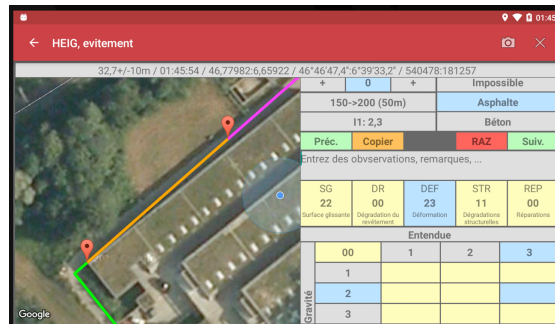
01:45

HEIG, evitement

32,7+/-10m / 01:45:54 / 46,77982:6,65922 / 46°46'47,4":6°39'33,2" / 540478:181257

| + | 0 | + | Impossible |
|---|---|---|---|
| 150->200 (50m) | | | Asphalte |
| I1: 2,3 | | | Béton |

Préc. Copier RAZ Suiv.

Entrez des obsvervations, remarques, ...

| SG | DR | DEF | STR | REP |
|---|---|---|---|---|
| 22 | 00 | 23 | 11 | 00 |
| Surface glissante | Dégradation du revêtement | Déformation | Dégradations structurelles | Réparations |

Entendue

| | 00 | 1 | 2 | 3 |
|---|---|---|---|---|
| Gravité | 1 | | | |
| | 2 | | | |
| | 3 | | | |

Google